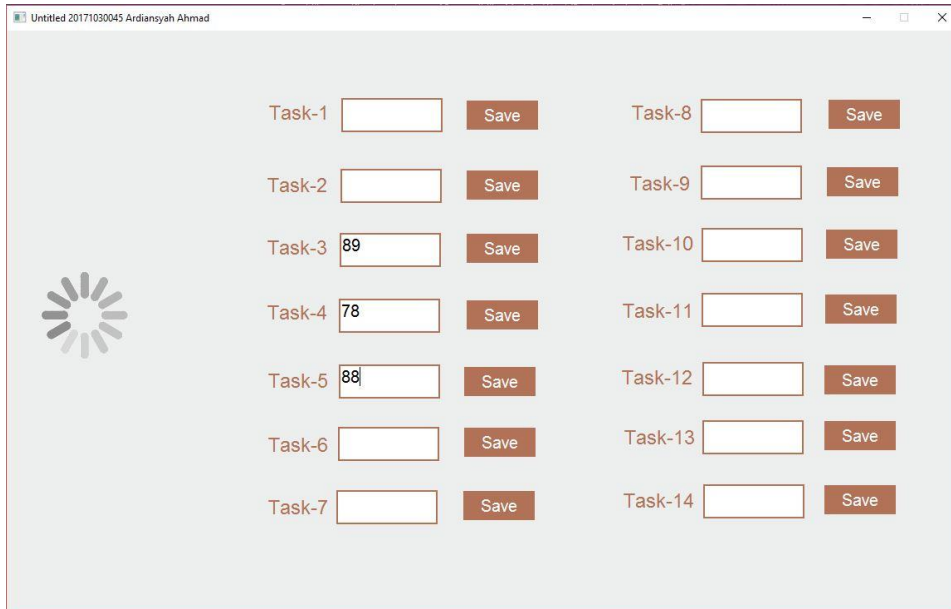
Untitled 20171030045 Ardiansyah Ahmad

Task-1 Save
Task-2 Save
Task-3 89 Save
Task-4 78 Save
Task-5 88 Save
Task-6 Save
Task-7 Save

Task-8 Save
Task-9 Save
Task-10 Save
Task-11 Save
Task-12 Save
Task-13 Save
Task-14 Save